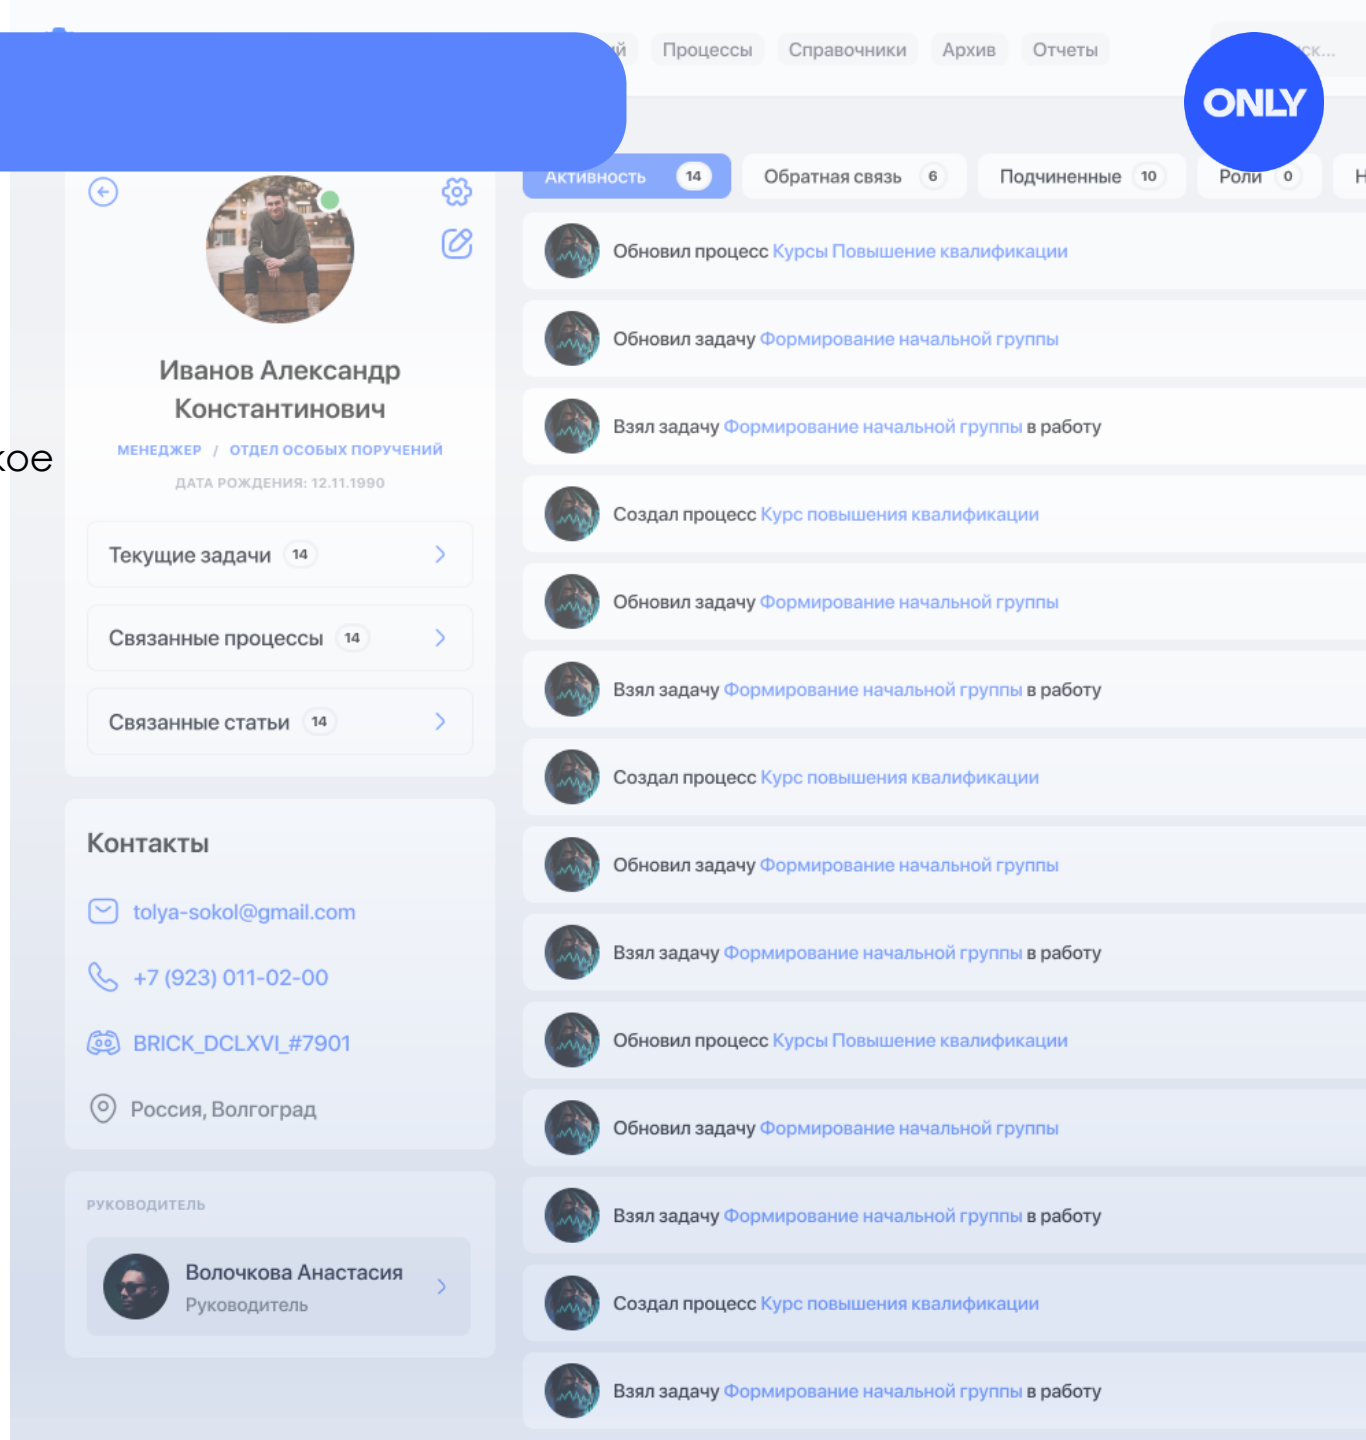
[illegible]й Процессы Справочники Архив Отчеты

ONLY

кое

Иванов Александр Константинович

МЕНЕДЖЕР / ОТДЕЛ ОСОБЫХ ПОРУЧЕНИЙ

ДАТА РОЖДЕНИЯ: 12.11.1990

Текущие задачи 14

Связанные процессы 14

Связанные статьи 14

Контакты

tolya-sokol@gmail.com

+7 (923) 011-02-00

BRICK_DCLXVI_#7901

Россия, Волгоград

РУКОВОДИТЕЛЬ

Волочкова Анастасия
Руководитель

Активность 14 Обратная связь 6 Подчиненные 10 Роли 0 Н

Обновил процесс Курсы Повышение квалификации

Обновил задачу Формирование начальной группы

Взял задачу Формирование начальной группы в работу

Создал процесс Курс повышения квалификации

Обновил задачу Формирование начальной группы

Взял задачу Формирование начальной группы в работу

Создал процесс Курс повышения квалификации

Обновил задачу Формирование начальной группы

Взял задачу Формирование начальной группы в работу

Обновил процесс Курсы Повышение квалификации

Обновил задачу Формирование начальной группы

Взял задачу Формирование начальной группы в работу

Создал процесс Курс повышения квалификации

Взял задачу Формирование начальной группы в работу